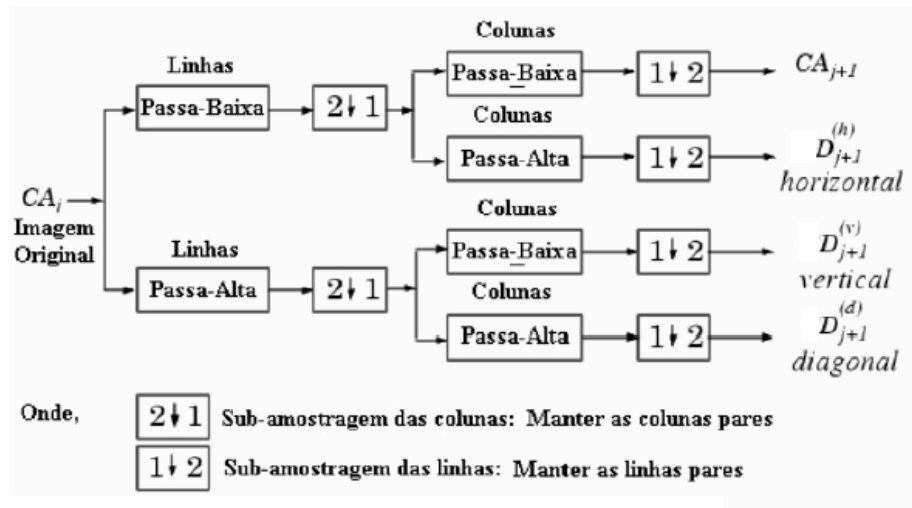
$CA_j$ Imagem Original

Linhas
Passa-Baixa
$2\downarrow 1$

Colunas
Passa-Baixa
$1\downarrow 2$
$CA_{j+1}$

Colunas
Passa-Alta
$1\downarrow 2$
$D_{j+1}^{(h)}$ horizontal

Linhas
Passa-Alta
$2\downarrow 1$

Colunas
Passa-Baixa
$1\downarrow 2$
$D_{j+1}^{(v)}$ vertical

Colunas
Passa-Alta
$1\downarrow 2$
$D_{j+1}^{(d)}$ diagonal

Onde,
$2\downarrow 1$ Sub-amostragem das colunas: Manter as colunas pares
$1\downarrow 2$ Sub-amostragem das linhas: Manter as linhas pares